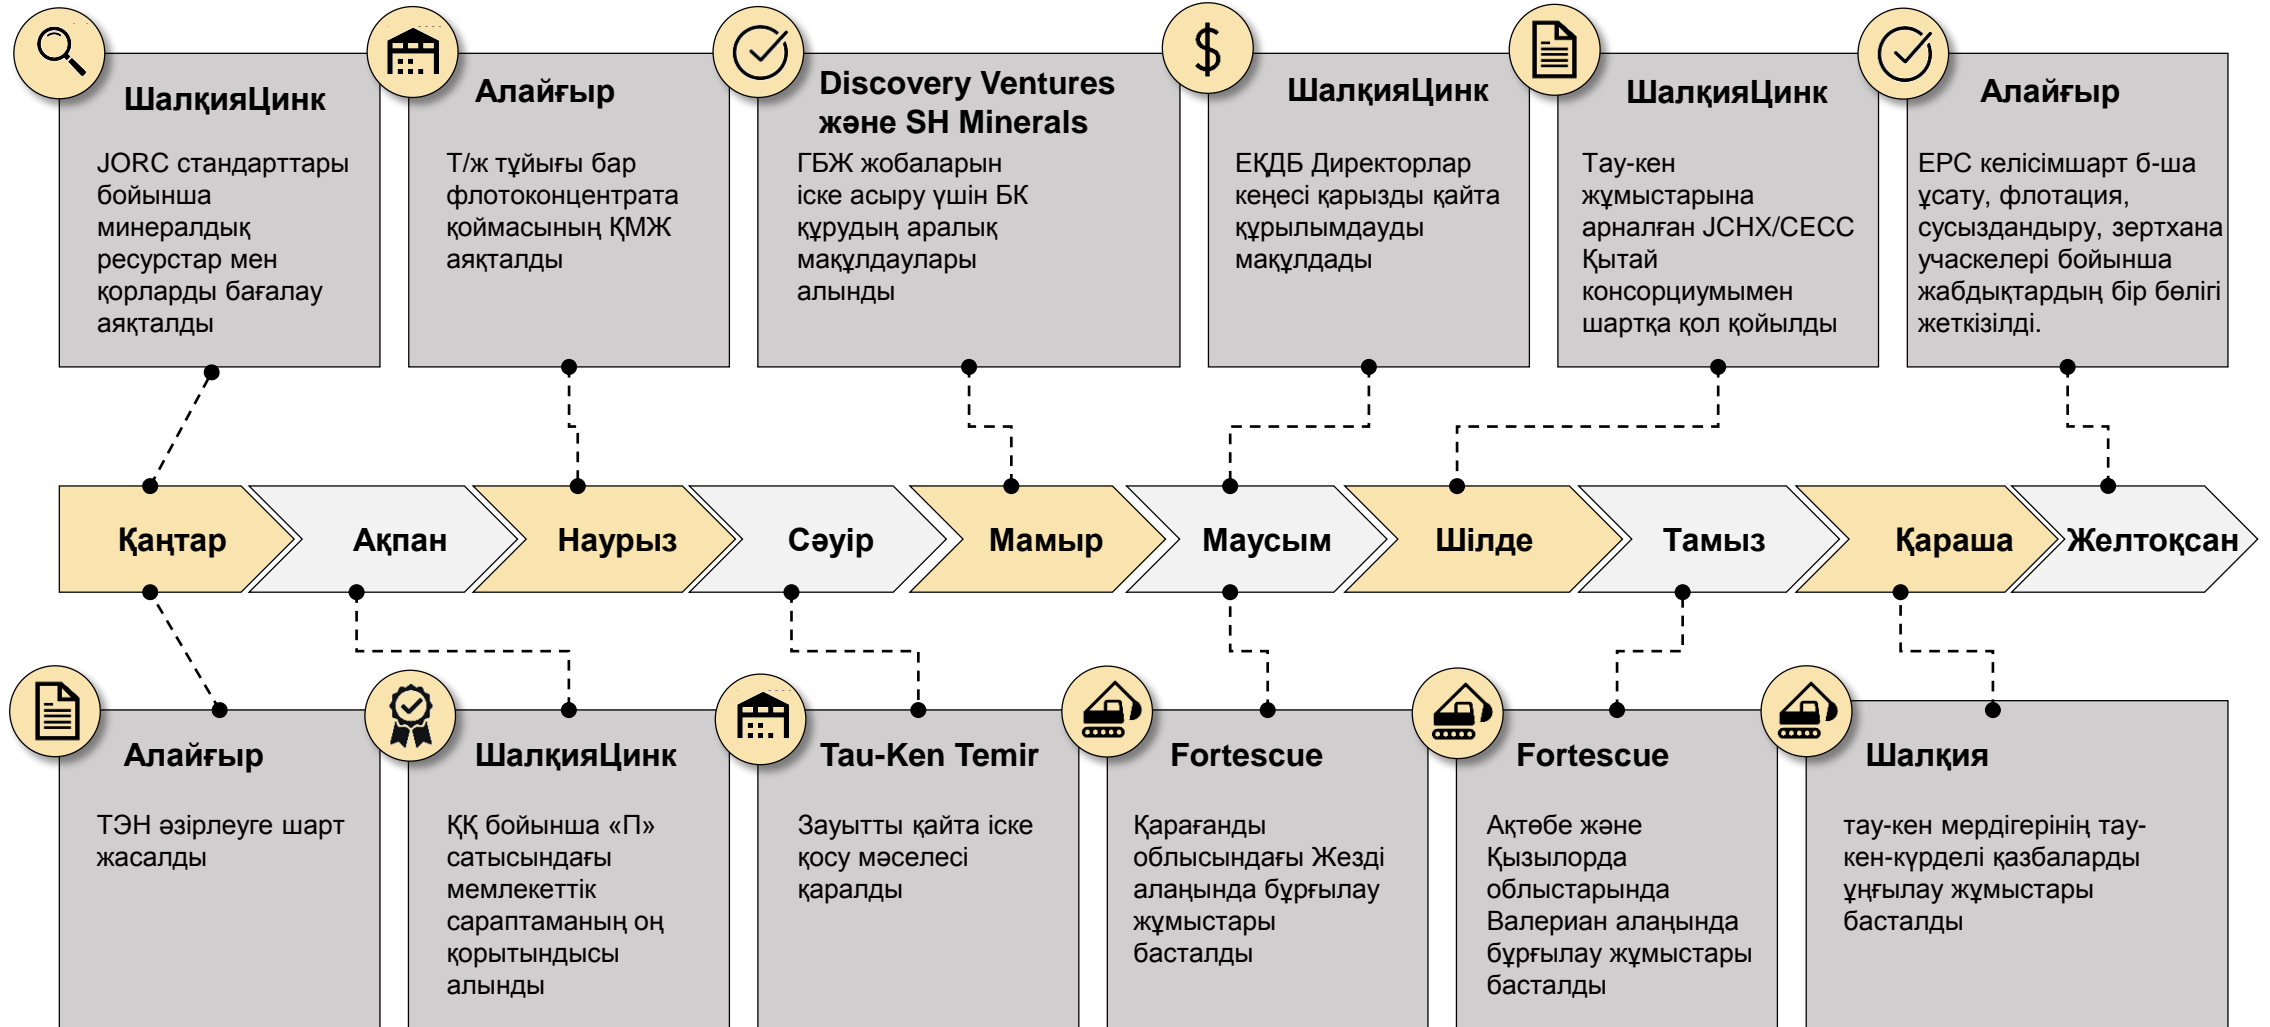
ШалқияЦинк

JORC стандарттары бойынша минералдық ресурстар мен қорларды бағалау аяқталды

Алайғыр

Т/ж тұйығы бар флотоконцентрата қоймасының ҚМЖ аяқталды

Discovery Ventures және SH Minerals

ГБЖ жобаларын іске асыру үшін БК құрудың аралық мақұлдаулары алынды

ШалқияЦинк

ЕҚДБ Директорлар кеңесі қарызды қайта құрылымдауды мақұлдады

ШалқияЦинк

Тау-кен жұмыстарына арналған JCHX/CECC Қытай консорциумымен шартқа қол қойылды

Алайғыр

EPC келісімшарт б-ша ұсату, флотация, сусыздандыру, зертхана учаскелері бойынша жабдықтардың бір бөлігі жеткізілді.

Қаңтар | Ақпан | Наурыз | Сәуір | Мамыр | Маусым | Шілде | Тамыз | Қараша | Желтоқсан

Алайғыр

ТЭН әзірлеуге шарт жасалды

ШалқияЦинк

ҚҚ бойынша «П» сатысындағы мемлекеттік сараптаманың оң қорытындысы алынды

Tau-Ken Temir

Зауытты қайта іске қосу мәселесі қаралды

Fortescue

Қарағанды облысындағы Жезді алаңында бұрғылау жұмыстары басталды

Fortescue

Ақтөбе және Қызылорда облыстарында Валериан алаңында бұрғылау жұмыстары басталды

Шалқия

тау-кен мердігерінің тау-кен-күрделі қазбаларды ұңғылау жұмыстары басталды